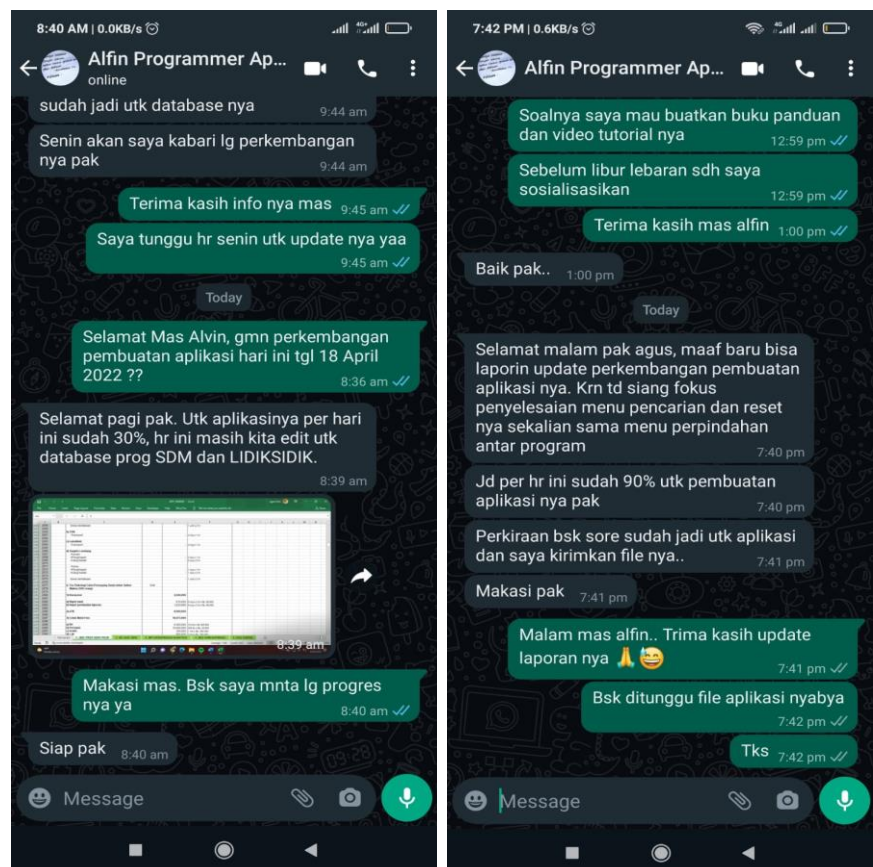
8:40 AM | 0.0KB/s

Alfin Programmer Ap...
online

sudah jadi utk database nya 9:44 am

Senin akan saya kabari lg perkembangan nya pak 9:44 am

Terima kasih info nya mas 9:45 am

Saya tunggu hr senin utk update nya yaa 9:45 am

Today

Selamat Mas Alvin, gmn perkembangan pembuatan aplikasi hari ini tgl 18 April 2022 ?? 8:36 am

Selamat pagi pak. Utk aplikasinya per hari ini sudah 30%, hr ini masih kita edit utk database prog SDM dan LIDIKSIDIK. 8:39 am

8:39 am

Makasi mas. Bsk saya mnta lg progres nya ya 8:40 am

Siap pak 8:40 am

Message

7:42 PM | 0.6KB/s

Alfin Programmer Ap...

Soalnya saya mau buatkan buku panduan dan video tutorial nya 12:59 pm

Sebelum libur lebaran sdh saya sosialisasikan 12:59 pm

Terima kasih mas alfin 1:00 pm

Baik pak.. 1:00 pm

Today

Selamat malam pak agus, maaf baru bisa laporin update perkembangan pembuatan aplikasi nya. Krn td siang fokus penyelesaian menu pencarian dan reset nya sekalian sama menu perpindahan antar program 7:40 pm

Jd per hr ini sudah 90% utk pembuatan aplikasi nya pak 7:40 pm

Perkiraan bsk sore sudah jadi utk aplikasi dan saya kirimkan file nya.. 7:41 pm

Makasi pak 7:41 pm

Malam mas alfin.. Trima kasih update laporan nya 🙏😂 7:41 pm

Bsk ditunggu file aplikasi nyabya 7:42 pm

Tks 7:42 pm

Message